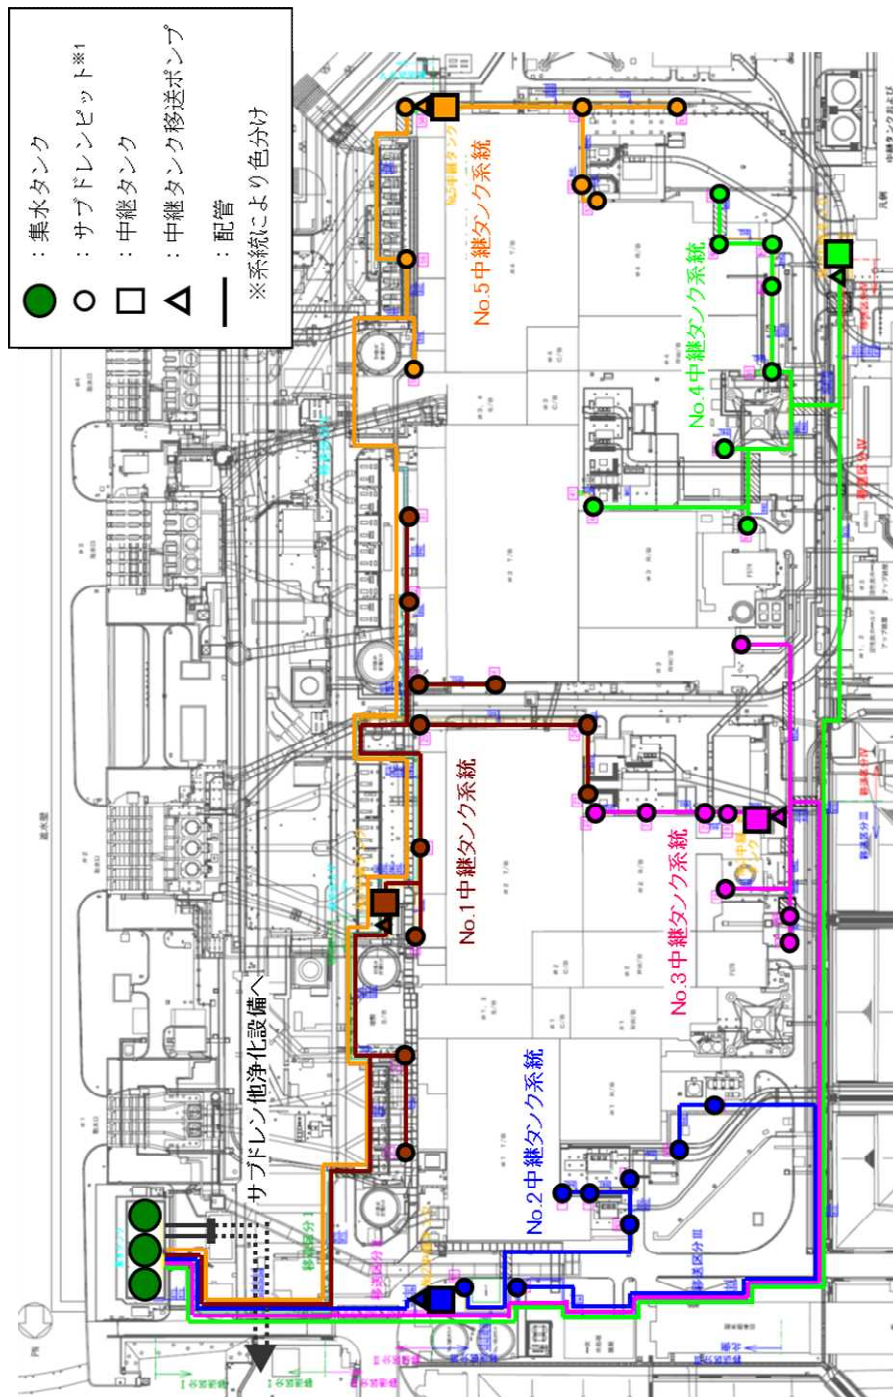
：集水タンク
：サブドレンピット※1
：中継タンク
：中継タンク移送ポンプ
：配管
※系統により色分け

No.5中継タンク系統
No.4中継タンク系統
No.1中継タンク系統
No.3中継タンク系統
No.2中継タンク系統
サブドレン他浄化設備へ